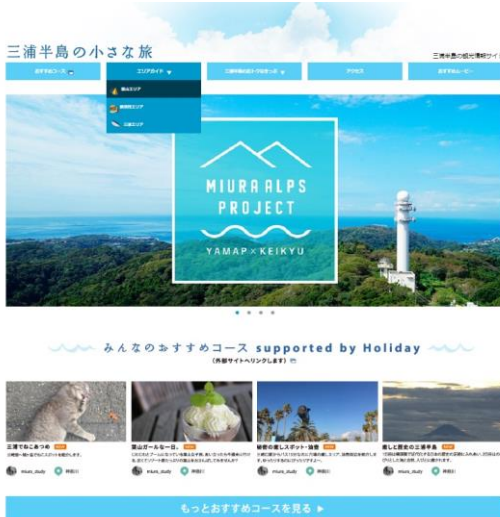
三浦半島の小さな旅

三浦半島の観光情報サイト

おすすめコース

エリアガイド

三浦半島のトクなきっぷ

アクセス

おすすめムービー

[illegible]エリア

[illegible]エリア

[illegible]エリア

MIURA ALPS PROJECT

YAMAP × KEIKYU

みんなのおすすめコース supported by Holiday

(外部サイトへリンクします)

三浦でねこさんぽ

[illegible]

葉山ガールな一日。

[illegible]

秘密の癒しスポット・油壺

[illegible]

癒しと歴史の三浦半島

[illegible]

もっとおすすめコースを見る ▶